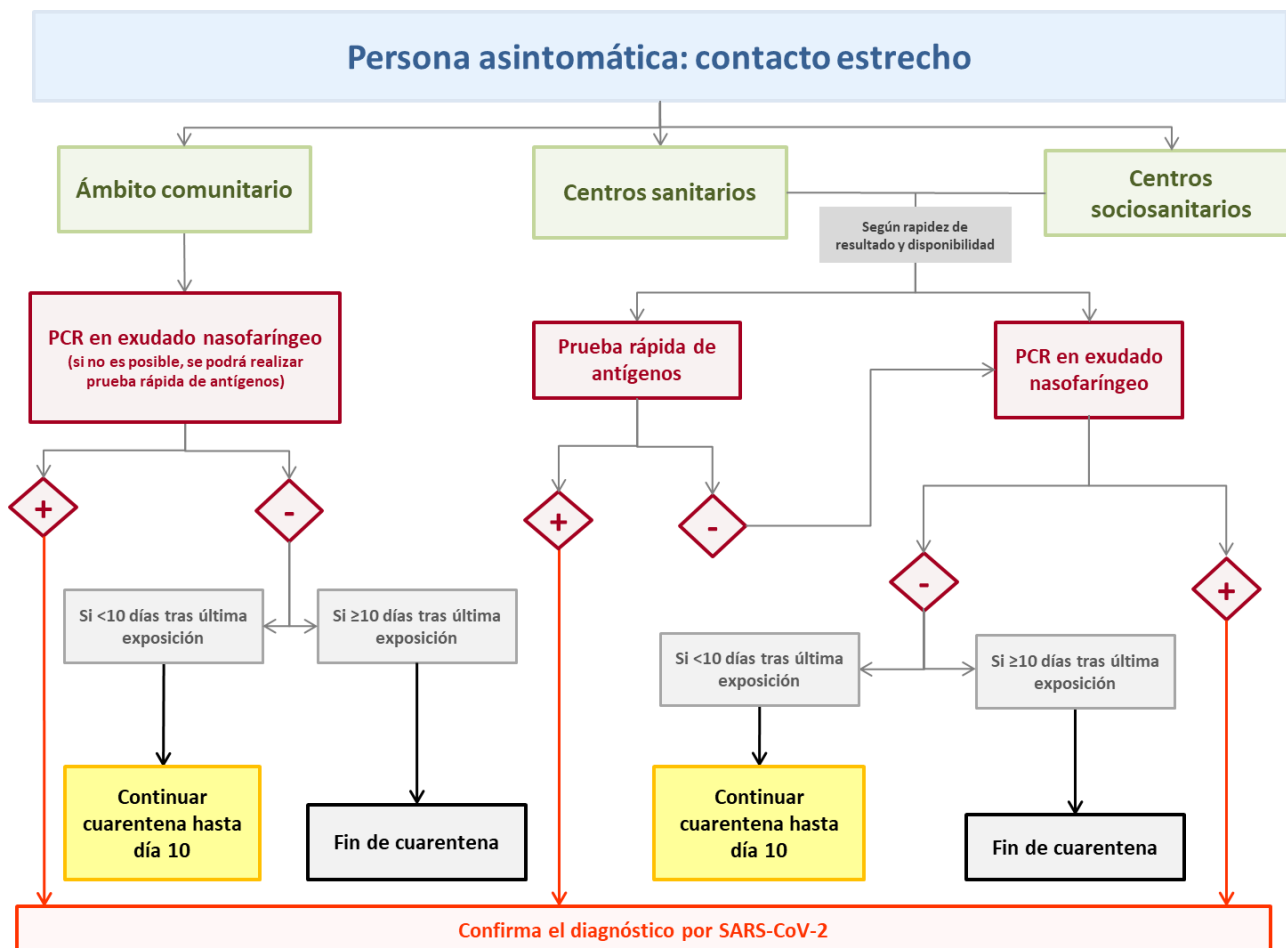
Persona asintomática: contacto estrecho

Ámbito comunitario

Centros sanitarios

Centros sociosanitarios

Según rapidez de resultado y disponibilidad

PCR en exudado nasofaríngeo (si no es posible, se podrá realizar prueba rápida de antígenos)

Prueba rápida de antígenos

PCR en exudado nasofaríngeo

+

-

+

-

-

+

Si <10 días tras última exposición

Si ≥10 días tras última exposición

Si <10 días tras última exposición

Si ≥10 días tras última exposición

Continuar cuarentena hasta día 10

Fin de cuarentena

Continuar cuarentena hasta día 10

Fin de cuarentena

Confirma el diagnóstico por SARS-CoV-2